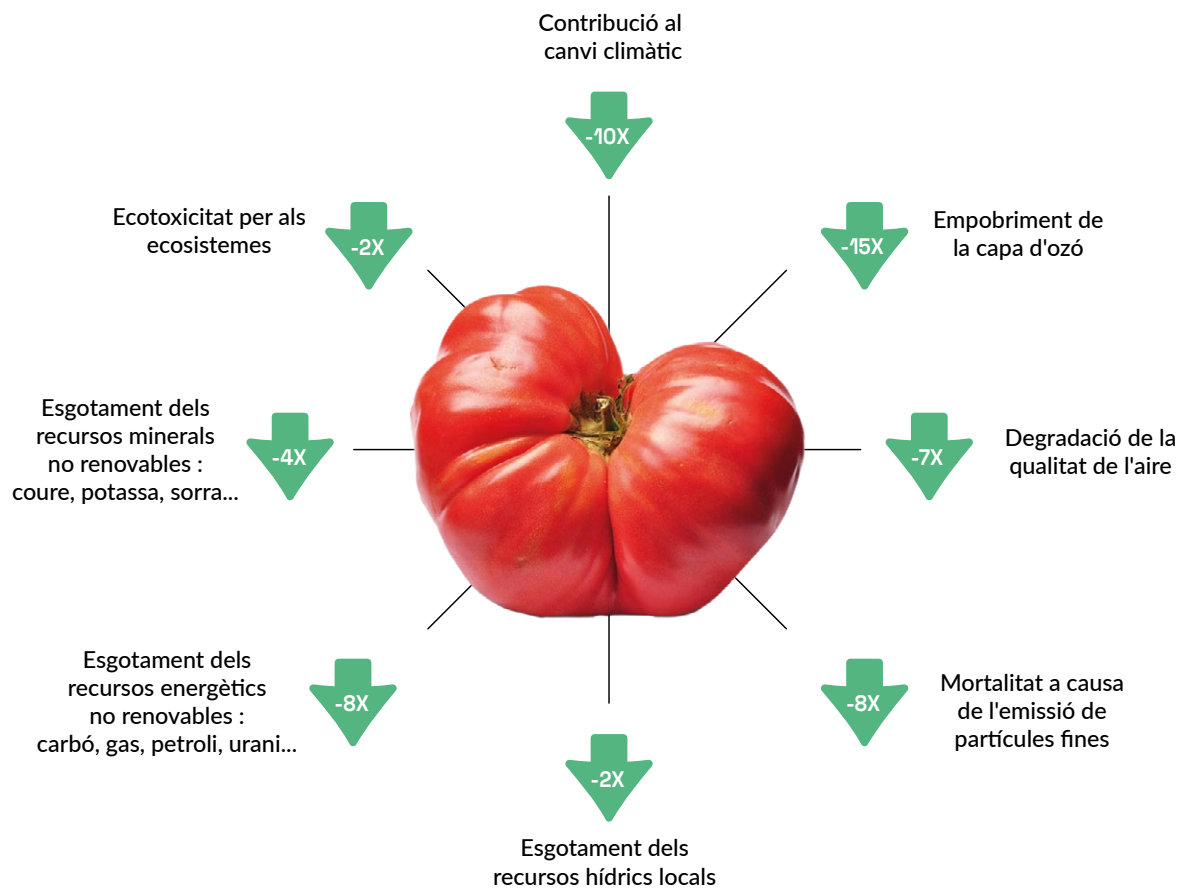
Contribució al canvi climàtic

-10X

Ecotoxicitat per als ecosistemes

-2X

Empobriment de la capa d'ozó

-15X

Esgotament dels recursos minerals no renovables : coure, potassa, sorra...

-4X

-7X

Degradació de la qualitat de l'aire

Esgotament dels recursos energètics no renovables : carbó, gas, petroli, urani...

-8X

-8X

Mortalitat a causa de l'emissió de partícules fines

-2X

Esgotament dels recursos hídrics locals